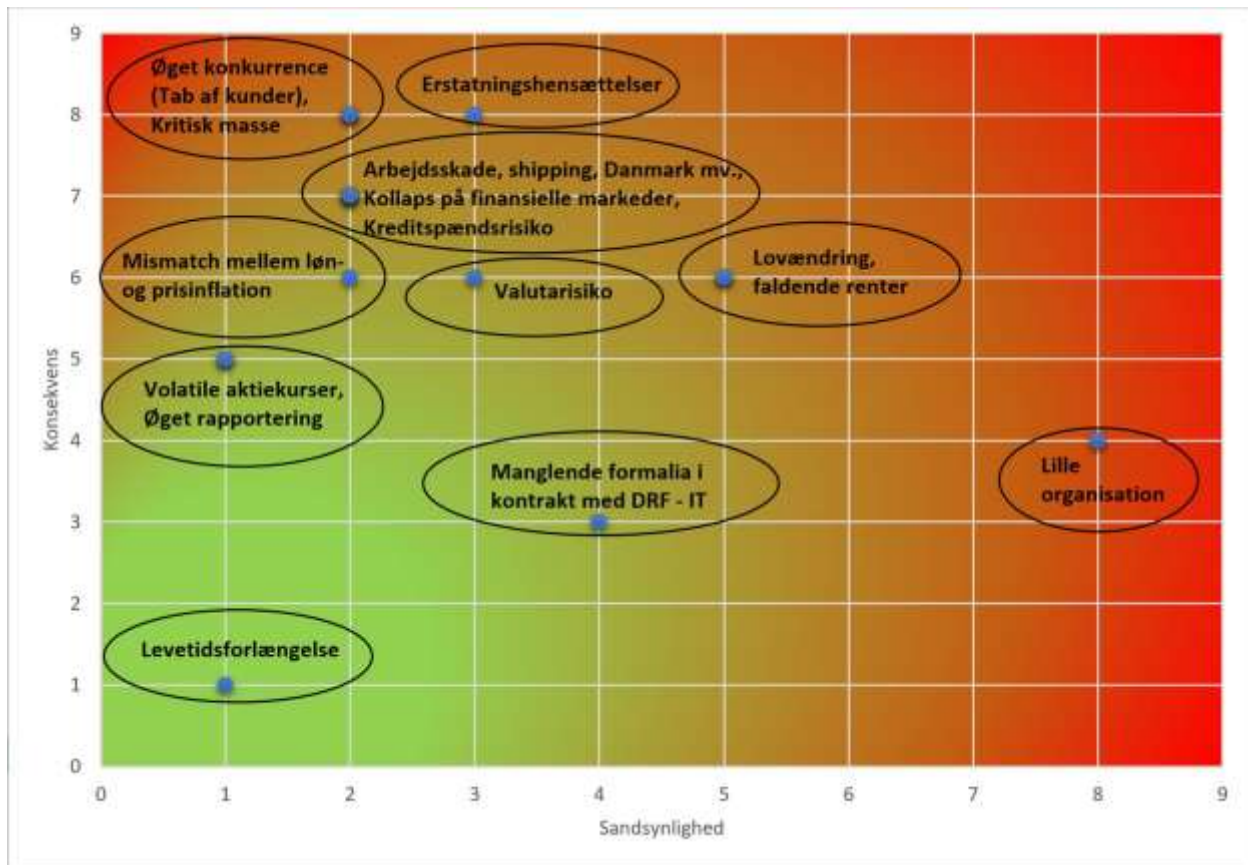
9
8
7
6
5
4
3
2
1
0

Konsekvens

Øget konkurrence (Tab af kunder), Kritisk masse

Erstatningshensættelser

Arbejdsskade, shipping, Danmark mv., Kollaps på finansielle markeder, Kreditspændsrisiko

Mismatch mellem løn- og prisinflation

Valutarisiko

Lovændring, faldende renter

Volatile aktiekurser, Øget rapportering

Manglende formalia i kontrakt med DRF - IT

Lille organisation

Levetidsforlængelse

0 1 2 3 4 5 6 7 8 9

Sandsynlighed